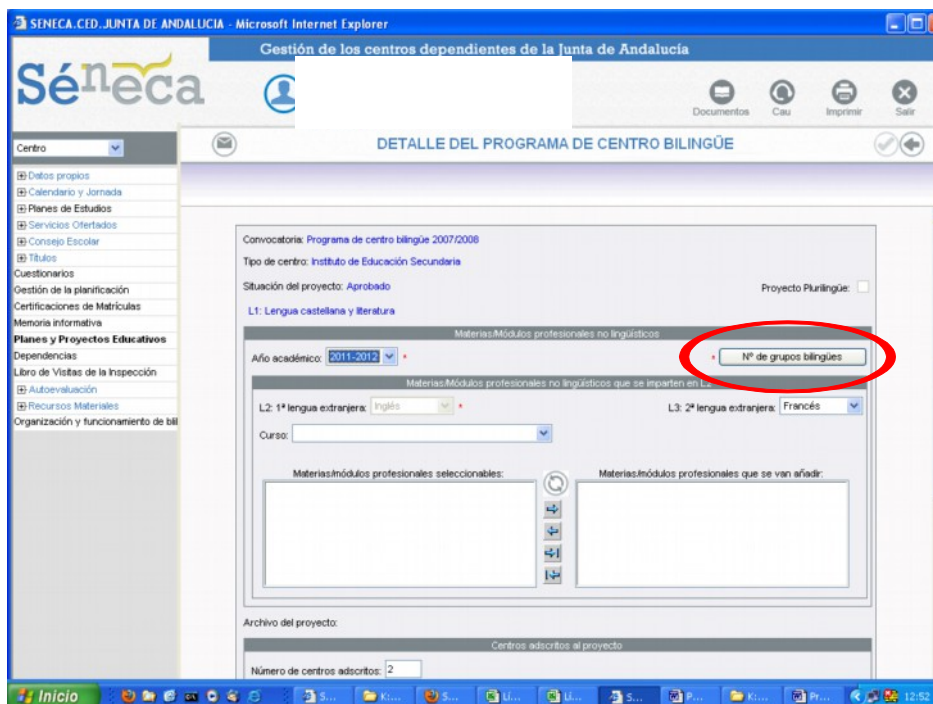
SENECA.CED.JUNTA DE ANDALUCIA - Microsoft Internet Explorer

Gestión de los centros dependientes de la Junta de Andalucía

Séneca

Documentos Cau Imprimir Salir

Centro

⊞ Datos propios
⊞ Calendario y Jornada
⊞ Planes de Estudios
⊞ Servicios Ofertados
⊞ Consejo Escolar
⊞ Títulos
Cuestionarios
Gestión de la planificación
Certificaciones de Matrículas
Memoria informativa
Planes y Proyectos Educativos
Dependencias
Libro de Visitas de la Inspección
⊞ Autoevaluación
⊞ Recursos Materiales
Organización y funcionamiento de bil

DETALLE DEL PROGRAMA DE CENTRO BILINGÜE

Convocatoria: Programa de centro bilingüe 2007/2008

Tipo de centro: Instituto de Educación Secundaria

Situación del proyecto: Aprobado

Proyecto Plurilingüe:

L1: Lengua castellana y literatura

Materias/Módulos profesionales no lingüísticos

Año académico: 2011-2012 *

* Nº de grupos bilingües

Materias/Módulos profesionales no lingüísticos que se imparten en L2

L2: 1ª lengua extranjera: Inglés *

L3: 2ª lengua extranjera: Francés

Curso:

Materias/módulos profesionales seleccionables:

Materias/módulos profesionales que se van añadir:

Archivo del proyecto:

Centros adscritos al proyecto

Número de centros adscritos: 2

Inicio S... K:... S... Li... Li... S... P... K:... Pr... 12:52